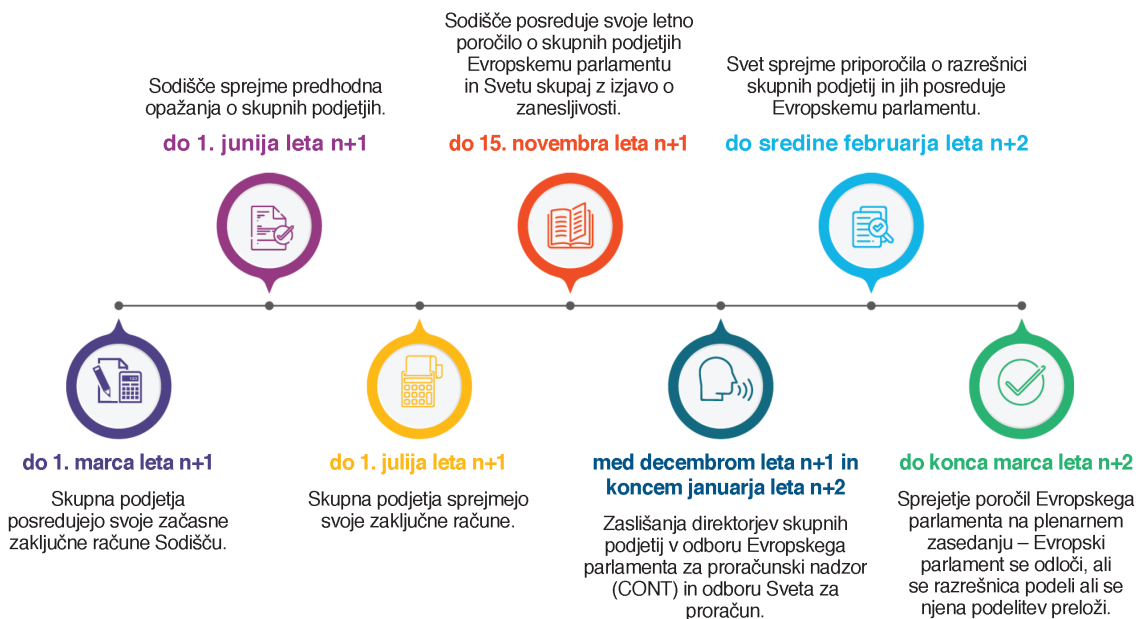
Sodišče sprejme predhodna opažanja o skupnih podjetjih.

do 1. junija leta n+1

Sodišče posreduje svoje letno poročilo o skupnih podjetjih Evropskemu parlamentu in Svetu skupaj z izjavo o zanesljivosti.

do 15. novembra leta n+1

Svet sprejme priporočila o razrešnici skupnih podjetij in jih posreduje Evropskemu parlamentu.

do sredine februarja leta n+2

do 1. marca leta n+1

Skupna podjetja posredujejo svoje začasne zaključne račune Sodišču.

do 1. julija leta n+1

Skupna podjetja sprejmejo svoje zaključne račune.

med decembrom leta n+1 in koncem januarja leta n+2

Zaslišanja direktorjev skupnih podjetij v odboru Evropskega parlamenta za proračunski nadzor (CONT) in odboru Sveta za proračun.

do konca marca leta n+2

Sprejetje poročil Evropskega parlamenta na plenarnem zasedanju – Evropski parlament se odloči, ali se razrešnica podeli ali se njena podelitev preloži.